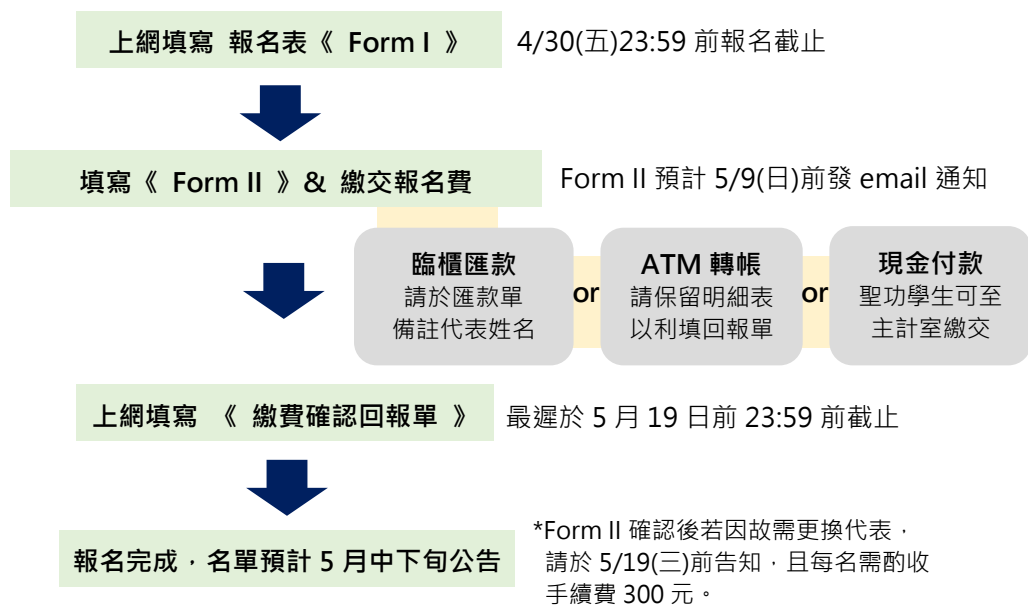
上網填寫 報名表《 Form I 》

4/30(五)23:59 前報名截止

填寫《 Form II 》& 繳交報名費

Form II 預計 5/9(日)前發 email 通知

臨櫃匯款
請於匯款單
備註代表姓名

or

ATM 轉帳
請保留明細表
以利填回報單

or

現金付款
聖功學生可至
主計室繳交

上網填寫 《 繳費確認回報單 》

最遲於 5 月 19 日前 23:59 前截止

報名完成，名單預計 5 月中下旬公告

*Form II 確認後若因故需更換代表，請於 5/19(三)前告知，且每名需酌收手續費 300 元。